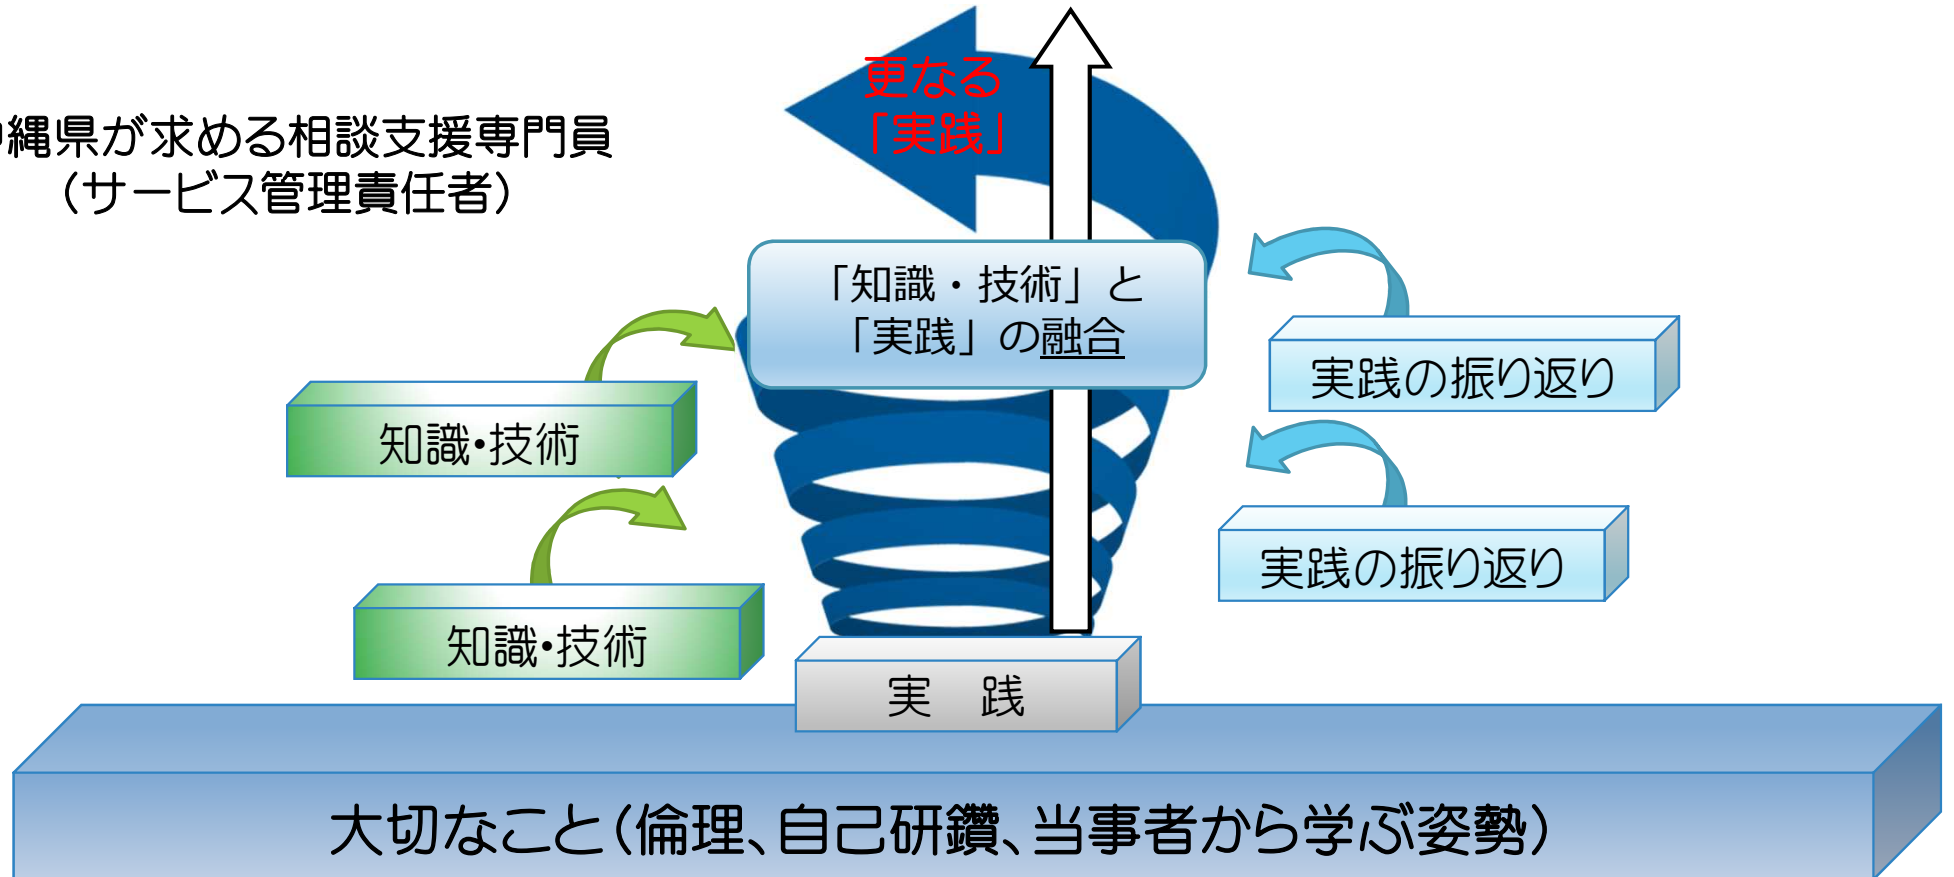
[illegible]縄県が求める相談支援専門員
（サービス管理責任者）

更なる
「実践」

「知識・技術」と
「実践」の融合

実践の振り返り

知識・技術

実践の振り返り

知識・技術

実　践

大切なこと（倫理、自己研鑽、当事者から学ぶ姿勢）